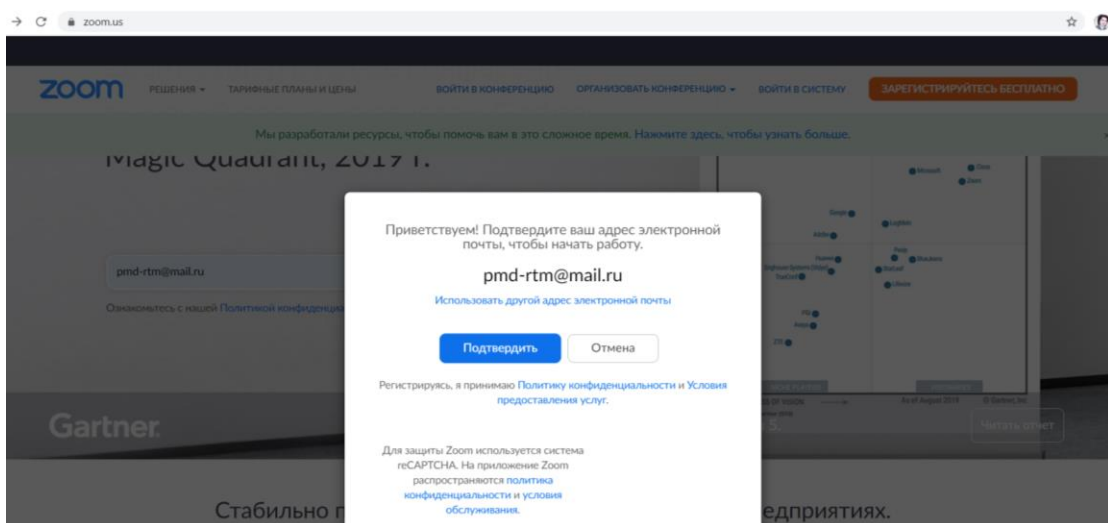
zoom.us

zoom РЕШЕНИЯ ТАРИФНЫЕ ПЛАНЫ И ЦЕНЫ ВОЙТИ В КОНФЕРЕНЦИЮ ОРГАНИЗОВАТЬ КОНФЕРЕНЦИЮ ВОЙТИ В СИСТЕМУ ЗАРЕГИСТРИРУЙТЕСЬ БЕСПЛАТНО

Мы разработали ресурсы, чтобы помочь вам в это сложное время. Нажмите здесь, чтобы узнать больше.

Magic Quadrant, 2019 г.

pmd-rtm@mail.ru

Ознакомьтесь с нашей Политикой конфиденциал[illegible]

Gartner

Стабильно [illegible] едприятиях.

Приветствуем! Подтвердите ваш адрес электронной почты, чтобы начать работу.

pmd-rtm@mail.ru

Использовать другой адрес электронной почты

Подтвердить

Отмена

Регистрируясь, я принимаю Политику конфиденциальности и Условия предоставления услуг.

Для защиты Zoom используется система reCAPTCHA. На приложение Zoom распространяются политика конфиденциальности и условия обслуживания.

Читать отчет